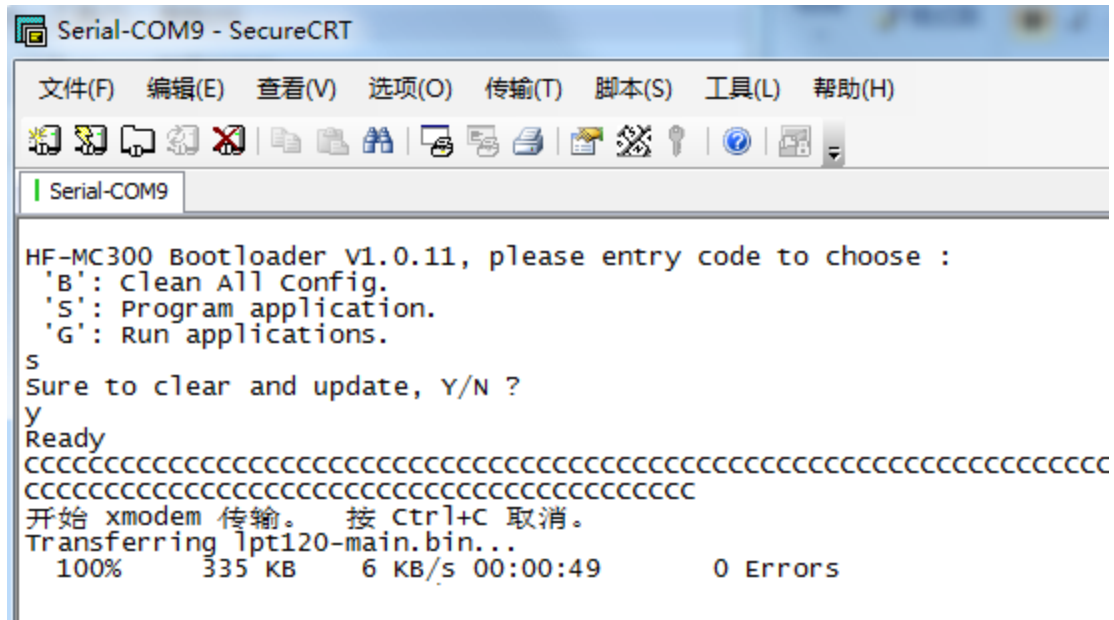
Serial-COM9 - SecureCRT

文件(F) 编辑(E) 查看(V) 选项(O) 传输(T) 脚本(S) 工具(L) 帮助(H)

Serial-COM9

HF-MC300 Bootloader V1.0.11, please entry code to choose :
'B': Clean All Config.
'S': Program application.
'G': Run applications.
s
Sure to clear and update, Y/N ?
y
Ready
CCCCCCCCCCCCCCCCCCCCCCCCCCCCCCCCCCCCCCCCCCCCCCCCCCCCCCCCCCCCCCCCCCCCCCCCCCCCCCCCCC
CCCCCCCCCCCCCCCCCCCCCCCCCCCCCCCCCCCCCCCCCCCCCC
开始 xmodem 传输。 按 Ctrl+C 取消。
Transferring lpt120-main.bin...
100% 335 KB 6 KB/s 00:00:49 0 Errors